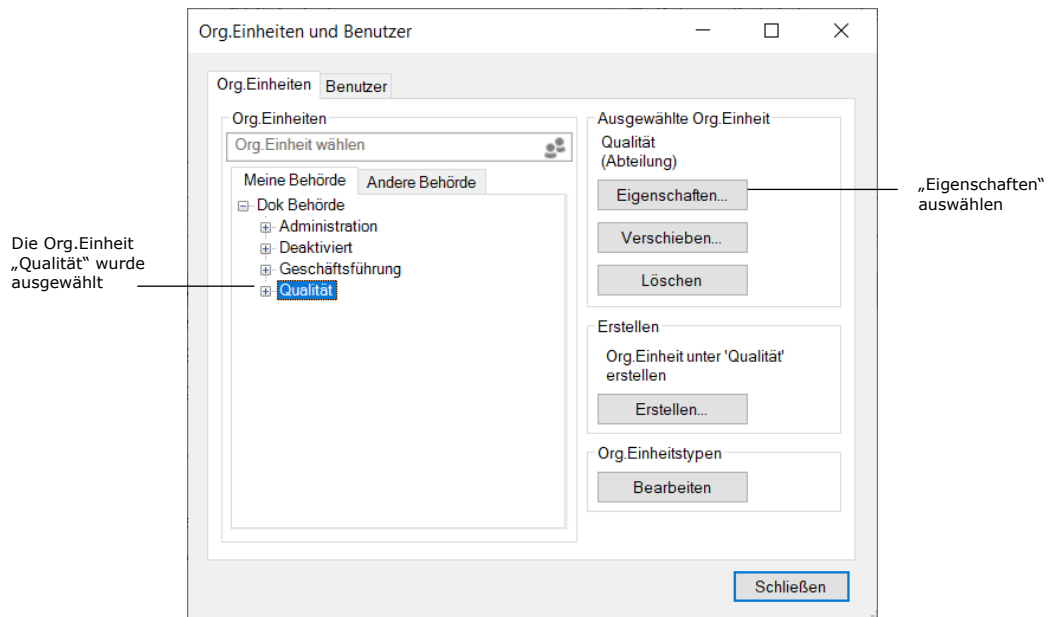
Org.Einheiten und Benutzer

Org.Einheiten | Benutzer

Org.Einheiten

Org.Einheit wählen

Meine Behörde | Andere Behörde

Dok Behörde
Administration
Deaktiviert
Geschäftsführung
Qualität

Die Org.Einheit „Qualität" wurde ausgewählt

Ausgewählte Org.Einheit
Qualität
(Abteilung)

Eigenschaften...

„Eigenschaften" auswählen

Verschieben...

Löschen

Erstellen
Org.Einheit unter 'Qualität' erstellen

Erstellen...

Org.Einheitstypen

Bearbeiten

Schließen